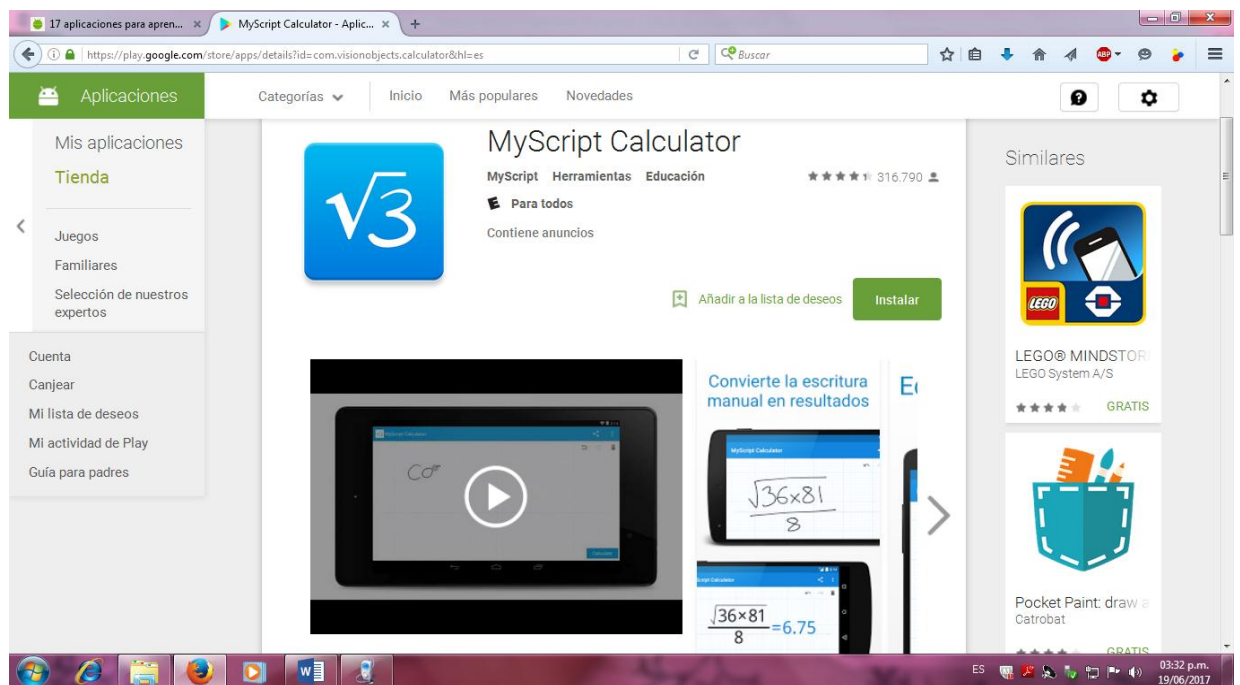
17 aplicaciones para apren... ×
MyScript Calculator - Aplic... ×
+

https://play.google.com/store/apps/details?id=com.visionobjects.calculator&hl=es
Buscar

Aplicaciones
Categorías
Inicio
Más populares
Novedades

Mis aplicaciones
Tienda
Juegos
Familiares
Selección de nuestros expertos

Cuenta
Canjear
Mi lista de deseos
Mi actividad de Play
Guía para padres

MyScript Calculator
MyScript Herramientas Educación
316.790
Para todos
Contiene anuncios
Añadir a la lista de deseos
Instalar

$\sqrt{3}$

MyScript Calculator
Convierte la escritura manual en resultados
MyScript Calculator
$\frac{\sqrt{36\times81}}{8}$
Script Calculator
$\frac{\sqrt{36\times81}}{8}=6.75$

Similares
LEGO
LEGO® MINDSTOR
LEGO System A/S
GRATIS
Pocket Paint: draw a
Catrobat
GRATIS

ES
03:32 p.m.
19/06/2017